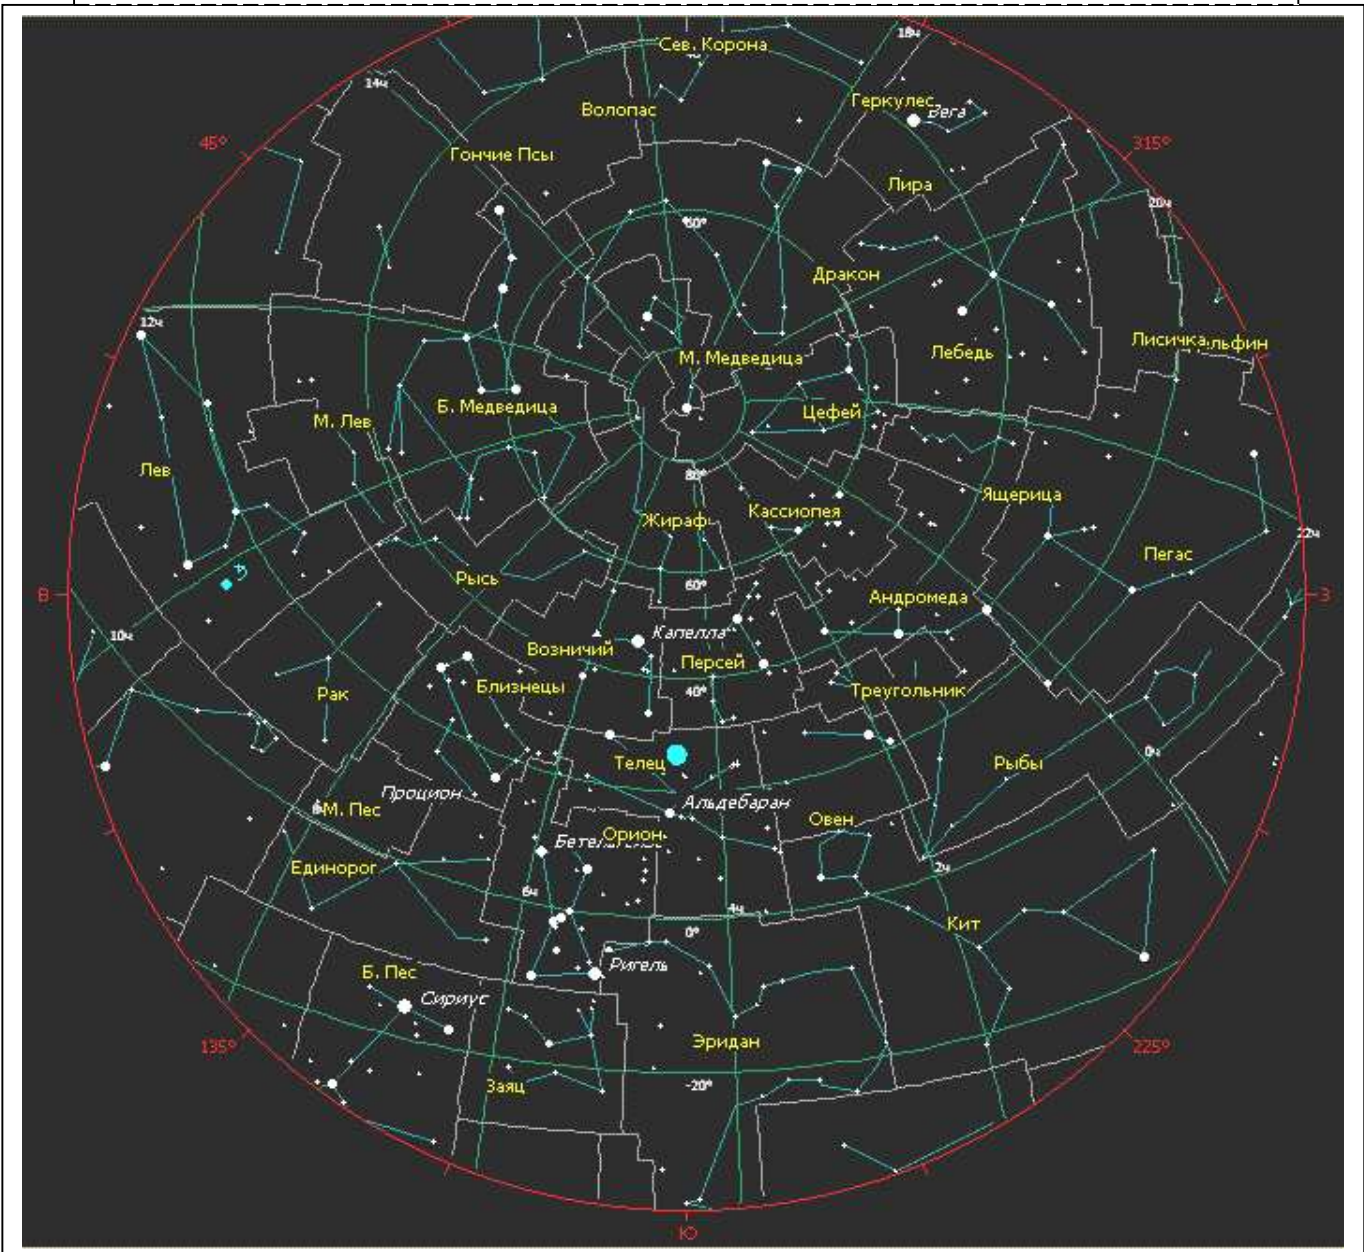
Сев. Корона
18ч
14ч
Волопас
Геркулес
Вега
45°
315°
Гончие Псы
Лира
20ч
60°
Дракон
12ч
Лисичка
Дельфин
М. Медведица
Лебедь
Б. Медведица
Цефей
М. Лев
Лев
80°
Ящерица
Жираф
Кассиопея
22ч
Пегас
Рысь
60°
Андромеда
В
З
10ч
Капелла
Возничий
Персей
Рак
Близнецы
40°
Треугольник
Телец
0ч
Рыбы
Процион
Альдебаран
М. Пес
Овен
Орион
Бетельгейзе
Единорог
2ч
6ч
4ч
Кит
0°
Ригель
Б. Пес
Сириус
135°
225°
Эридан
Заяц
-20°
Ю